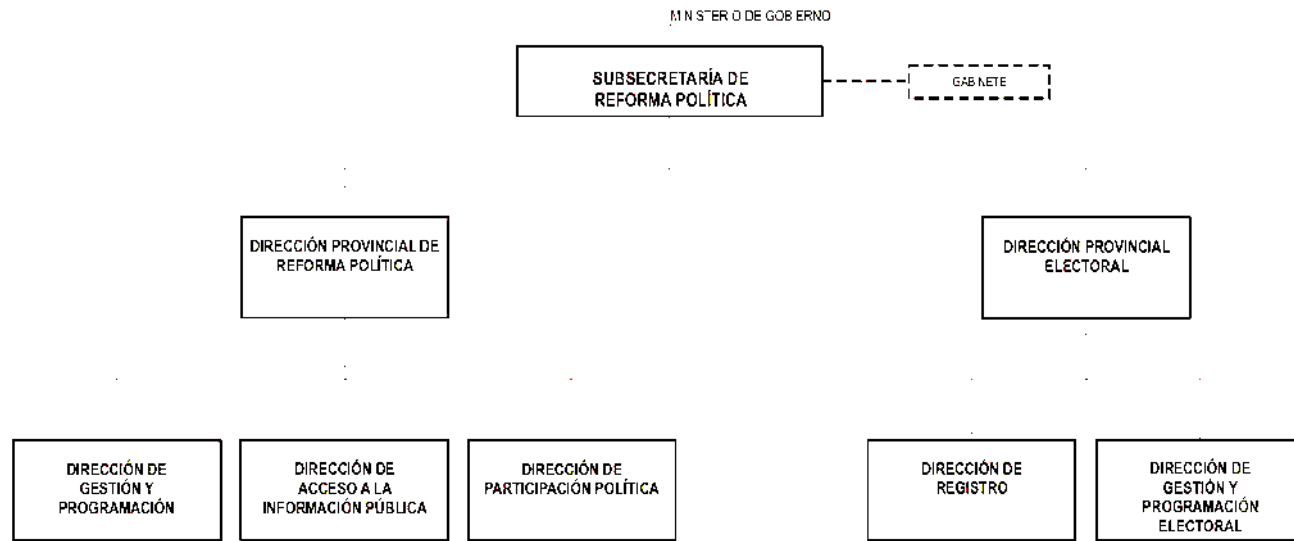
M N STER O DE GOB ERNO

SUBSECRETARÍA DE REFORMA POLÍTICA

GAB NETE

DIRECCIÓN PROVINCIAL DE REFORMA POLÍTICA

DIRECCIÓN PROVINCIAL ELECTORAL

DIRECCIÓN DE GESTIÓN Y PROGRAMACIÓN

DIRECCIÓN DE ACCESO A LA INFORMACIÓN PÚBLICA

DIRECCIÓN DE PARTICIPACIÓN POLÍTICA

DIRECCIÓN DE REGISTRO

DIRECCIÓN DE GESTIÓN Y PROGRAMACIÓN ELECTORAL